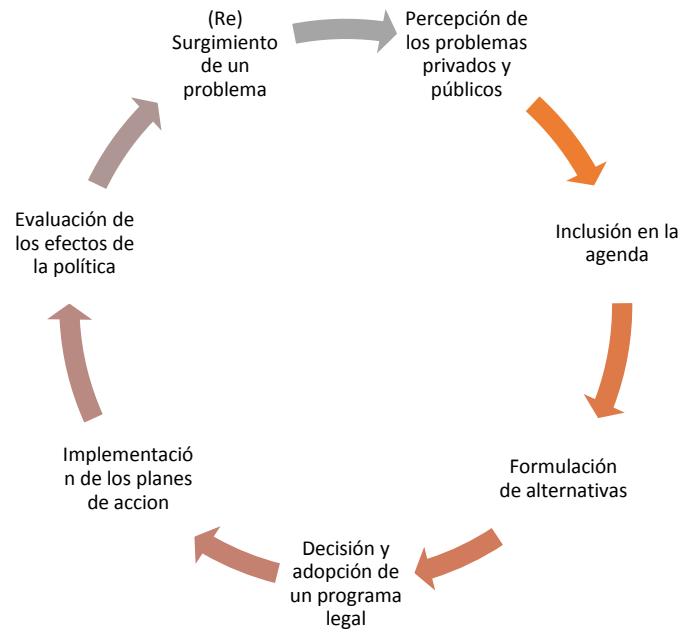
(Re) Surgimiento de un problema

Percepción de los problemas privados y públicos

Inclusión en la agenda

Formulación de alternativas

Decisión y adopción de un programa legal

Implementación de los planes de accion

Evaluación de los efectos de la política